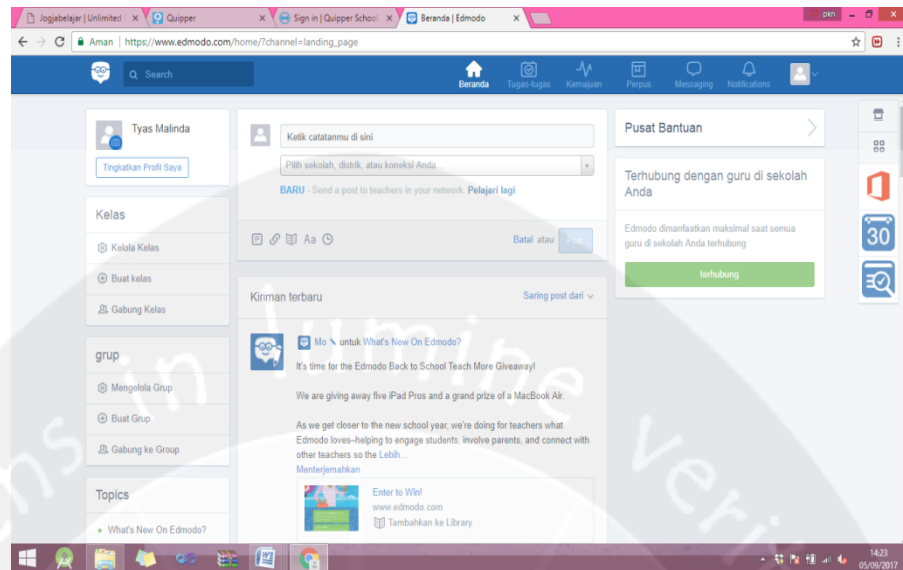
Jogjabelajar | Unlimited
Quipper
Sign in | Quipper School
Beranda | Edmodo
pkn

Aman | https://www.edmodo.com/home/?channel=landing_page

Search
Beranda
Tugas-tugas
Kemajuan
Perpus
Messaging
Notifications

Tyas Malinda
Tingkatkan Profil Saya

Kelas
Kelola Kelas
Buat kelas
Gabung Kelas

grup
Mengelola Grup
Buat Grup
Gabung ke Group

Topics
What's New On Edmodo?

Ketik catatanmu di sini
Pilih sekolah, distrik, atau koneksi Anda...
BARU - Send a post to teachers in your network. Pelajari lagi
Aa
Batal atau Post

Kiriman terbaru
Saring post dari

Mo untuk What's New On Edmodo?
It's time for the Edmodo Back to School Teach More Giveaway!

We are giving away five iPad Pros and a grand prize of a MacBook Air.

As we get closer to the new school year, we're doing for teachers what Edmodo loves–helping to engage students, involve parents, and connect with other teachers so the Lebih...
Menterjemahkan

Enter to Win!
www.edmodo.com
Tambahkan ke Library

Pusat Bantuan

Terhubung dengan guru di sekolah Anda
Edmodo dimanfaatkan maksimal saat semua guru di sekolah Anda terhubung
terhubung

30

14:23
05/09/2017